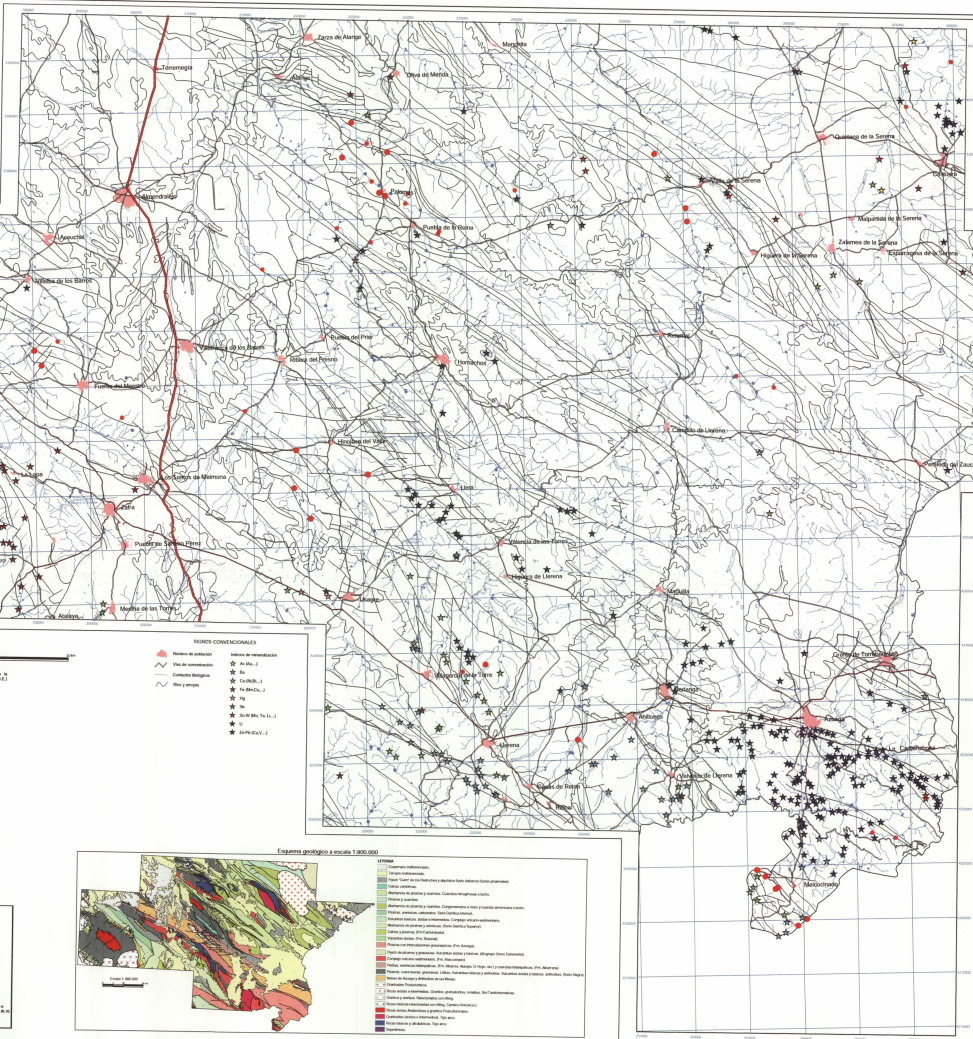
Zarza de Alange
Torremegía
Alange
Oliva de Mérida
Manchita
Quintana de la Serena
Castuera
Almendralejo
Palomas
Valle de la Serena
Malpartida de la Serena
Aceuchal
Puebla de la Reina
Zalamea de la Serena
Higuera de la Serena
Esparragosa de la Serena
Villalba de los Barros
Puebla del Prior
Villafranca de los Barros
Ribera del Fresno
Hornachos
Retamal
Fuente del Maestre
Campillo de Llerena
Hinojosa del Valle
Peraleda del Zaucejo
Los Santos de Maimona
Llera
La Lapa
Zafra
Puebla de Sancho Pérez
Valencia de las Torres
Higuera de Llerena
Usagre
Medina de las Torres
Atalaya
Maguilla
Granja de Torrehermosa
Villagarcía de la Torre
Berlanga
Azuaga
Ahillones
La Cardenchosa
Llerena
Valverde de Llerena
Casas de Reina
Reina
Malcocinado

SIGNOS CONVENCIONALES
Núcleos de población
Vías de comunicación
Contactos litológicos
Ríos y arroyos
Indicios de mineralización
As (Au,...)
Ba
Cu (Ni,Bi,...)
Fe (Mn,Cu,...)
Hg
Sb
Sn-W (Mo, Ta,...)
U
Zn-Pb (Cu,Ag,...)

Esquema geológico a escala 1:800.000
LEYENDA
Cuaternario indiferenciado.
Terciario indiferenciado.
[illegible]
Calizas cámbricas.
Alternancia de pizarras y cuarcitas. Cuarcitas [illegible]
Pizarras y cuarcitas.
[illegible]
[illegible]
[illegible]
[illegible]
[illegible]
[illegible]
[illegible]
Vulcanitas ácidas. (Fm. Bodonal).
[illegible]
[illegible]
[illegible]
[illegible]
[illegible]
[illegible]
Granitoides Prevariscicos.
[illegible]
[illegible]
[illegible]
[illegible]
Rocas ácidas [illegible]
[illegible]
Rocas básicas y ultrabásicas. Tipo arco.
Serpentinitas.
Escala 1:800.000